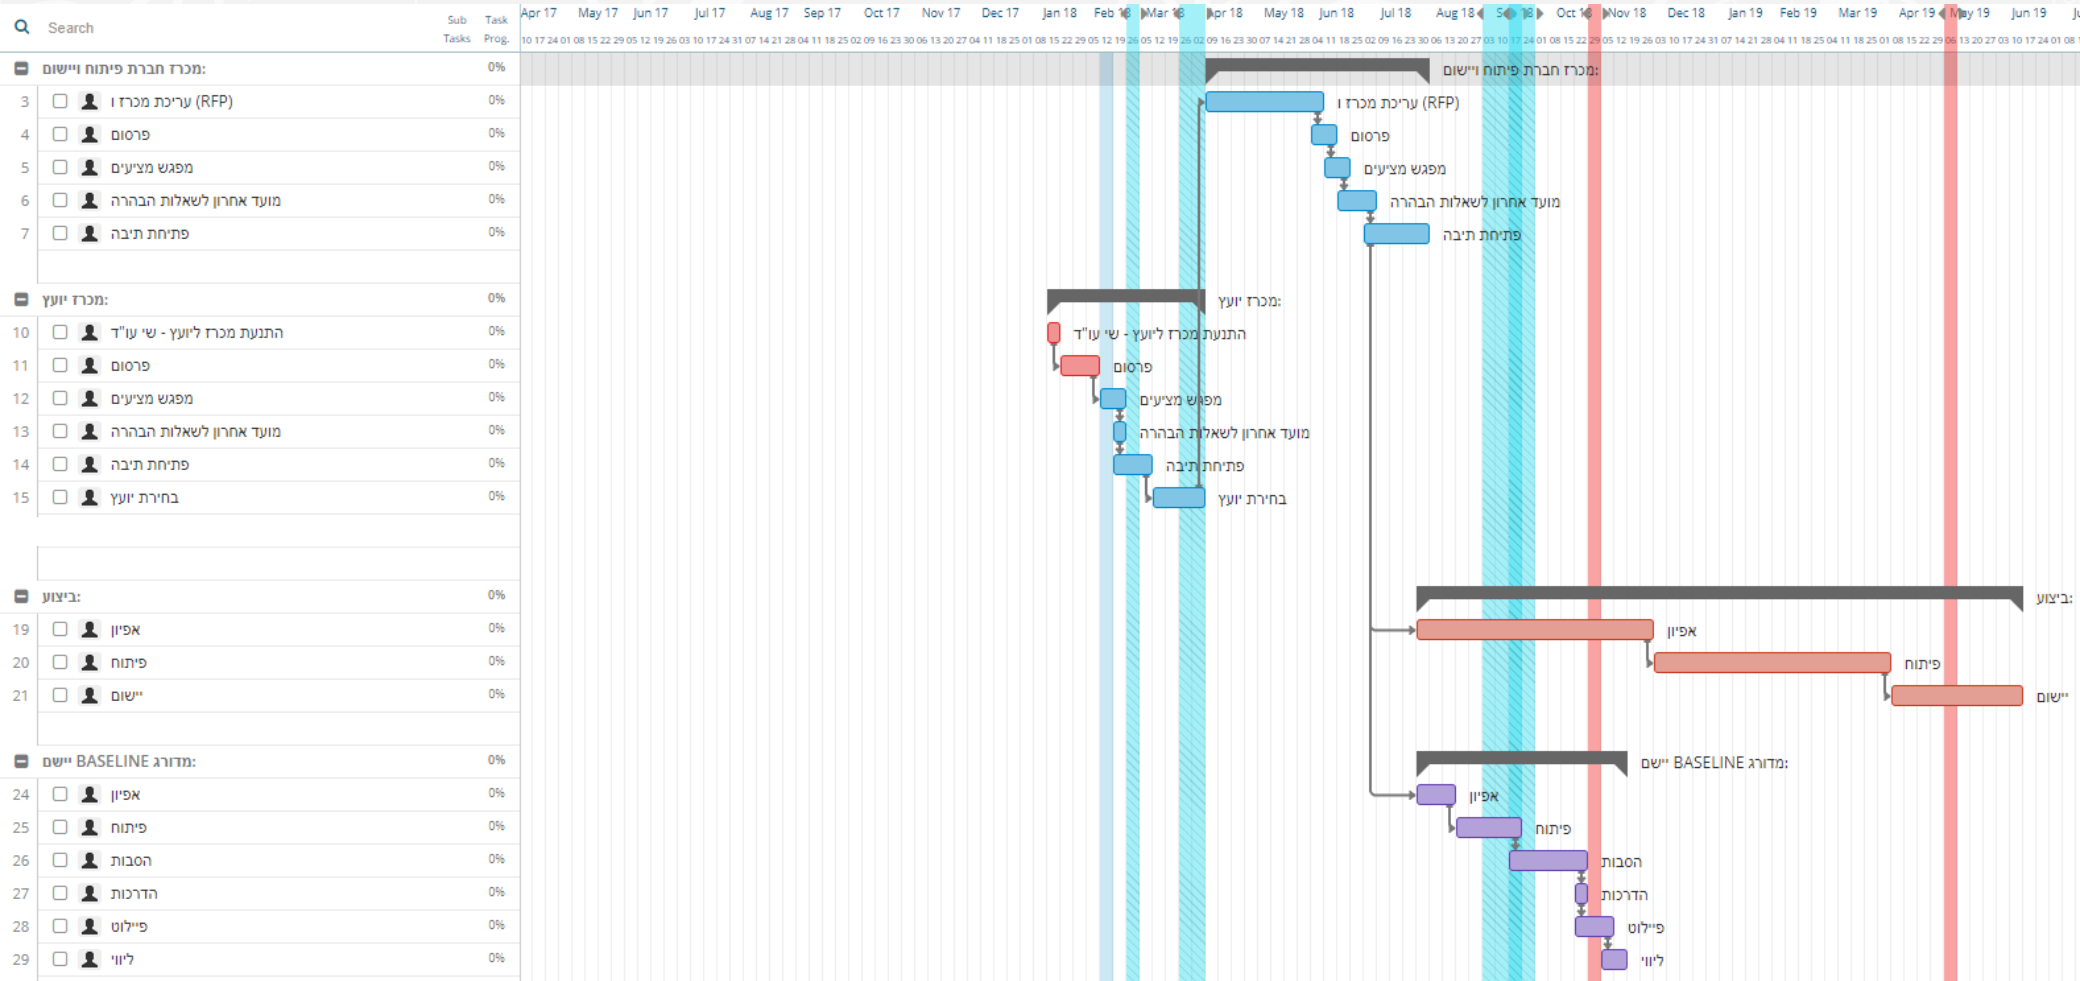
Search

Sub Tasks | Task Prog.

Apr 17 May 17 Jun 17 Jul 17 Aug 17 Sep 17 Oct 17 Nov 17 Dec 17 Jan 18 Feb 18 Mar 18 Apr 18 May 18 Jun 18 Jul 18 Aug 18 Sep 18 Oct 18 Nov 18 Dec 18 Jan 19 Feb 19 Mar 19 Apr 19 May 19 Jun 19

מכרז חברת פיתוח ויישום: 0%
3 עריכת מכרז ו (RFP) 0%
4 פרסום 0%
5 מפגש מציעים 0%
6 מועד אחרון לשאלות הבהרה 0%
7 פתיחת תיבה 0%

מכרז יועץ: 0%
10 התנעת מכרז ליועץ - שי עו"ד 0%
11 פרסום 0%
12 מפגש מציעים 0%
13 מועד אחרון לשאלות הבהרה 0%
14 פתיחת תיבה 0%
15 בחירת יועץ 0%

ביצוע: 0%
19 אפיון 0%
20 פיתוח 0%
21 יישום 0%

מדורג BASELINE יישם: 0%
24 אפיון 0%
25 פיתוח 0%
26 הסבות 0%
27 הדרכות 0%
28 פיילוט 0%
29 ליווי 0%

מכרז חברת פיתוח ויישום:
עריכת מכרז ו (RFP)
פרסום
מפגש מציעים
מועד אחרון לשאלות הבהרה
פתיחת תיבה
מכרז יועץ:
התנעת מכרז ליועץ - שי עו"ד
פרסום
מפגש מציעים
מועד אחרון לשאלות הבהרה
פתיחת תיבה
בחירת יועץ
ביצוע:
אפיון
פיתוח
יישום
מדורג BASELINE יישם:
אפיון
פיתוח
הסבות
הדרכות
פיילוט
ליווי